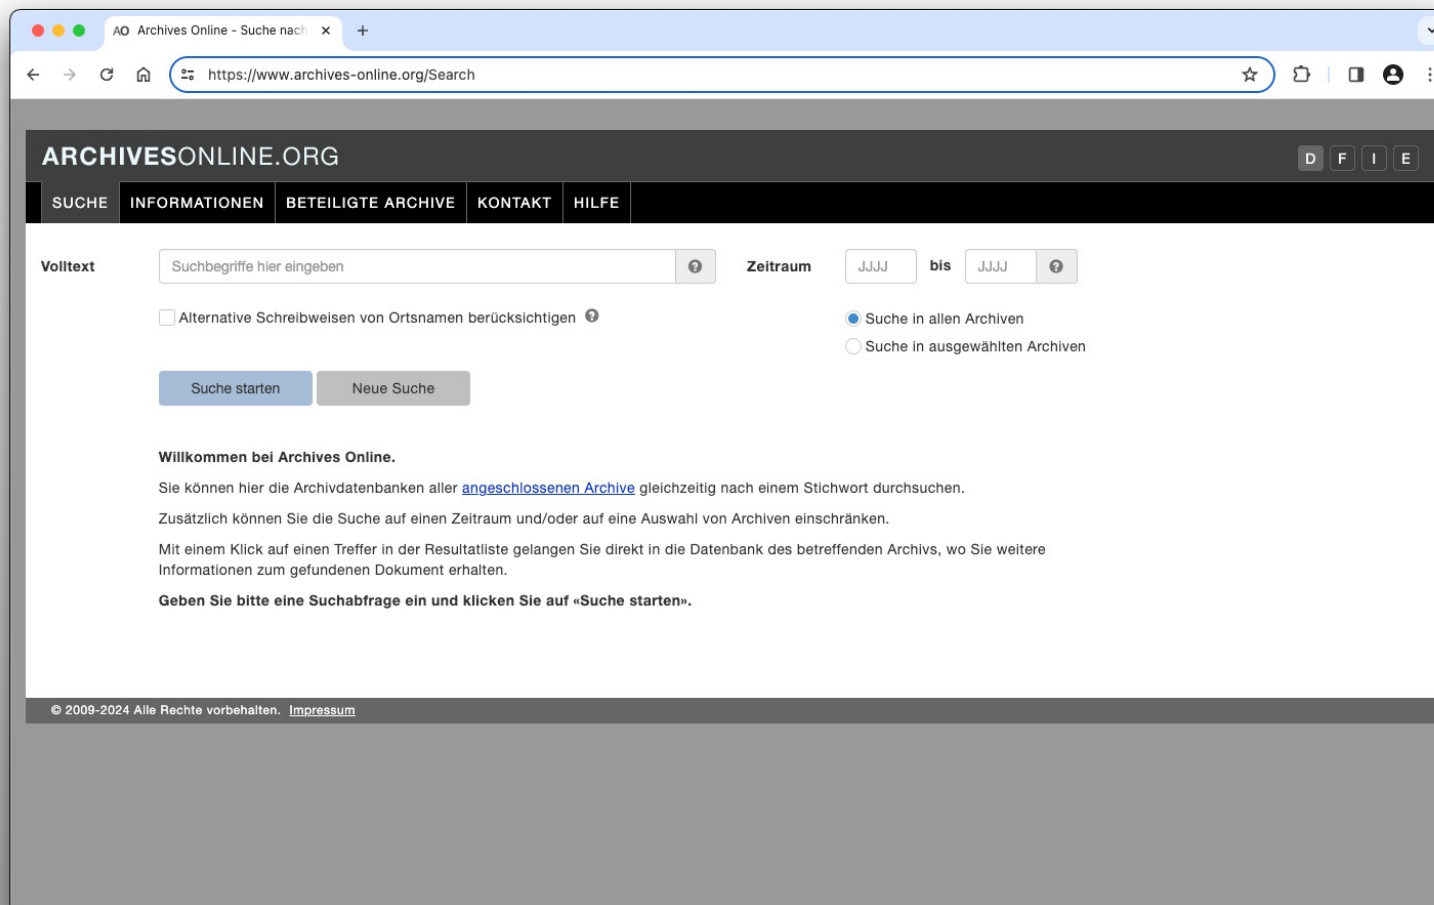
AO Archives Online - Suche nach

https://www.archives-online.org/Search

ARCHIVESONLINE.ORG

D F I E

SUCHE INFORMATIONEN BETEILIGTE ARCHIVE KONTAKT HILFE

Volltext

Suchbegriffe hier eingeben

Zeitraum JJJJ bis JJJJ

Alternative Schreibweisen von Ortsnamen berücksichtigen

Suche in allen Archiven

Suche in ausgewählten Archiven

Suche starten

Neue Suche

**Willkommen bei Archives Online.**

Sie können hier die Archivdatenbanken aller angeschlossenen Archive gleichzeitig nach einem Stichwort durchsuchen.

Zusätzlich können Sie die Suche auf einen Zeitraum und/oder auf eine Auswahl von Archiven einschränken.

Mit einem Klick auf einen Treffer in der Resultatliste gelangen Sie direkt in die Datenbank des betreffenden Archivs, wo Sie weitere Informationen zum gefundenen Dokument erhalten.

**Geben Sie bitte eine Suchabfrage ein und klicken Sie auf «Suche starten».**

© 2009-2024 Alle Rechte vorbehalten. Impressum